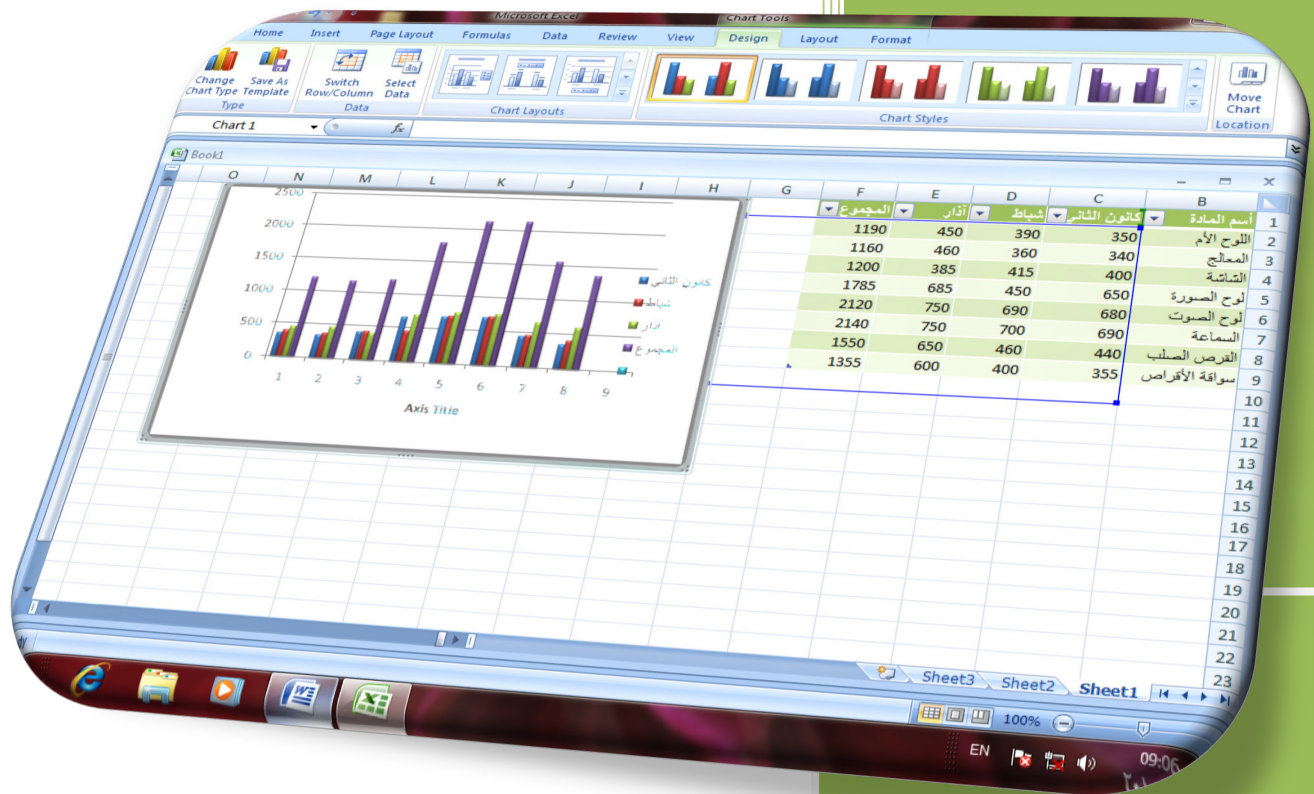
Microsoft Excel

Chart Tools

Home Insert Page Layout Formulas Data Review View Design Layout Format

Change Chart Type
Save As Template
Type

Switch Row/Column
Select Data
Data

Chart Layouts

Chart Styles

Move Chart
Location

Chart 1

Book1

| | B | C | D | E | F |
|---|---|---|---|---|---|
| 1 | أسم المادة | كانون الثاني | شباط | آذار | المجموع |
| 2 | اللوح الأم | 350 | 390 | 450 | 1190 |
| 3 | المعالج | 340 | 360 | 460 | 1160 |
| 4 | الشاشة | 400 | 415 | 385 | 1200 |
| 5 | لوح الصورة | 650 | 450 | 685 | 1785 |
| 6 | لوح الصوت | 680 | 690 | 750 | 2120 |
| 7 | السماعة | 690 | 700 | 750 | 2140 |
| 8 | القرص الصلب | 440 | 460 | 650 | 1550 |
| 9 | سواقة الأقراص | 355 | 400 | 600 | 1355 |

2500
2000
1500
1000
500
0
1 2 3 4 5 6 7 8 9
Axis Title

كانون الثاني
شباط
آذار
المجموع

O N M L K J I H G

10 11 12 13 14 15 16 17 18 19 20 21 22 23

Sheet3 Sheet2 Sheet1

100%

EN 09:06